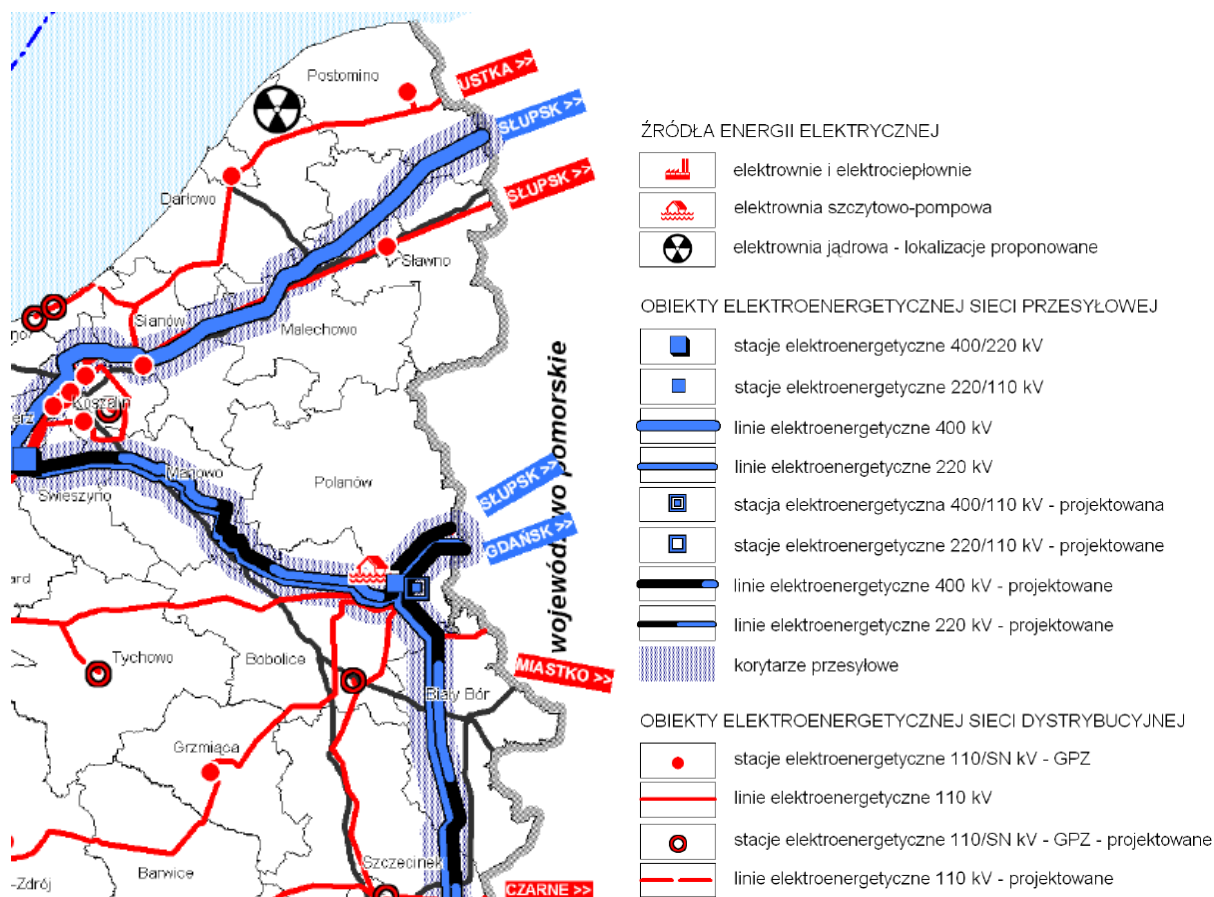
Postomino
USTKA >>
SŁUPSK >>
SŁUPSK >>
Darłowo
Sławno
Sianów
Malechowo
nor
Koszalin
erz
Manowo
Świeszyno
Polanów
województwo pomorskie
SŁUPSK >>
GDAŃSK >>
ard
Tychowo
Bobolice
MIASTKO >>
Biały Bór
Grzmiąca
Szczecinek
-Zdrój
Barwice
CZARNE >>

ŹRÓDŁA ENERGII ELEKTRYCZNEJ
elektrownie i elektrociepłownie
elektrownia szczytowo-pompowa
elektrownia jądrowa - lokalizacje proponowane

OBIEKTY ELEKTROENERGETYCZNEJ SIECI PRZESYŁOWEJ
stacje elektroenergetyczne 400/220 kV
stacje elektroenergetyczne 220/110 kV
linie elektroenergetyczne 400 kV
linie elektroenergetyczne 220 kV
stacja elektroenergetyczna 400/110 kV - projektowana
stacje elektroenergetyczne 220/110 kV - projektowane
linie elektroenergetyczne 400 kV - projektowane
linie elektroenergetyczne 220 kV - projektowane
korytarze przesyłowe

OBIEKTY ELEKTROENERGETYCZNEJ SIECI DYSTRYBUCYJNEJ
stacje elektroenergetyczne 110/SN kV - GPZ
linie elektroenergetyczne 110 kV
stacje elektroenergetyczne 110/SN kV - GPZ - projektowane
linie elektroenergetyczne 110 kV - projektowane